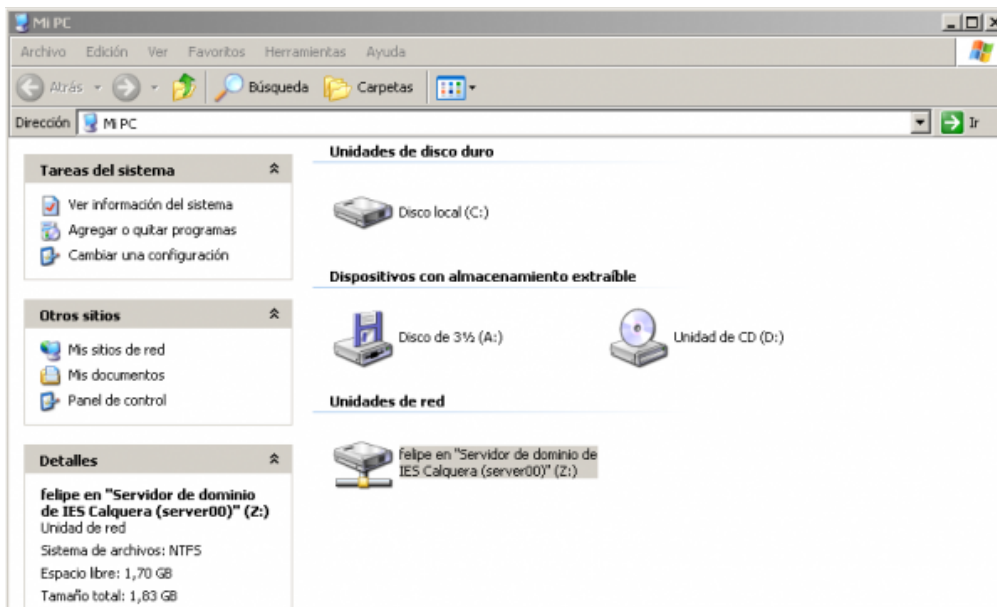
Mi PC

Archivo Edición Ver Favoritos Herramientas Ayuda

Atrás Búsqueda Carpetas

Dirección Mi PC Ir

Tareas del sistema

Ver información del sistema
Agregar o quitar programas
Cambiar una configuración

Otros sitios

Mis sitios de red
Mis documentos
Panel de control

Detalles

felipe en "Servidor de dominio de IES Calquera (server00)" (Z:)
Unidad de red
Sistema de archivos: NTFS
Espacio libre: 1,70 GB
Tamaño total: 1,83 GB

Unidades de disco duro

Disco local (C:)

Dispositivos con almacenamiento extraíble

Disco de 3½ (A:)

Unidad de CD (D:)

Unidades de red

felipe en "Servidor de dominio de IES Calquera (server00)" (Z:)